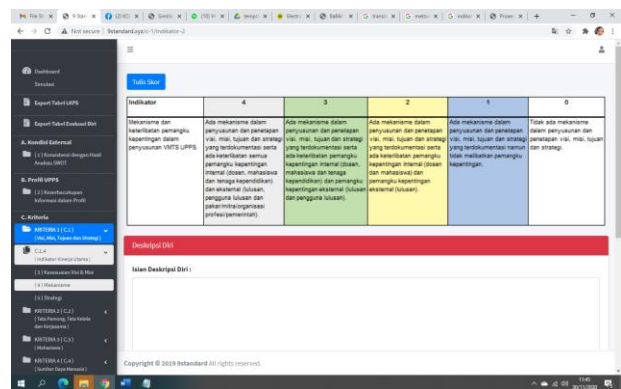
Not secure | lstandard.xyz/c-1/indikator-2

Dashboard
Simulasi
Export Tabel LKPS
Export Tabel Evaluasi Diri
A. Kondisi Eksternal
[ 1 ] Konsistensi dengan Hasil Analisis SWOT
B. Profil UPPS
[ 2 ] Keterlaksanaan Informasi dalam Profil
C. Kriteria
KRITERIA 1 ( C.1 ) (Visi, Misi, Tujuan dan Strategi)
C.1.4 (Indikator Kinerja Utama)
[ 3 ] Rumusan Visi & Misi
[ 4 ] Mekanisme
[ 5 ] Strategi
KRITERIA 2 ( C.2 ) (Tata Pamong, Tata Kelola dan Kerjasama)
KRITERIA 3 ( C.3 ) (Mahasiswa)
KRITERIA 4 ( C.4 ) (Sumber Daya Manusia)

Tulis Skor

| Indikator | 4 | 3 | 2 | 1 | 0 |
|---|---|---|---|---|---|
| Mekanisme dan keterlibatan pemangku kepentingan dalam penyusunan VMTS UPPS. | Ada mekanisme dalam penyusunan dan penetapan visi, misi, tujuan dan strategi yang terdokumentasi serta ada keterlibatan semua pemangku kepentingan internal (dosen, mahasiswa dan tenaga kependidikan) dan eksternal (lulusan, pengguna lulusan dan pakar/mitra/organisasi profesi/pemerintah). | Ada mekanisme dalam penyusunan dan penetapan visi, misi, tujuan dan strategi yang terdokumentasi serta ada keterlibatan pemangku kepentingan internal (dosen, mahasiswa dan tenaga kependidikan) dan pemangku kepentingan eksternal (lulusan dan pengguna lulusan). | Ada mekanisme dalam penyusunan dan penetapan visi, misi, tujuan dan strategi yang terdokumentasi serta ada keterlibatan pemangku kepentingan internal (dosen dan mahasiswa) dan pemangku kepentingan eksternal (lulusan). | Ada mekanisme dalam penyusunan dan penetapan visi, misi, tujuan dan strategi yang terdokumentasi namun tidak melibatkan pemangku kepentingan. | Tidak ada mekanisme dalam penyusunan dan penetapan visi, misi, tujuan dan strategi. |

Deskripsi Diri

Isian Deskripsi Diri :

Copyright © 2019 lstandard All rights reserved.